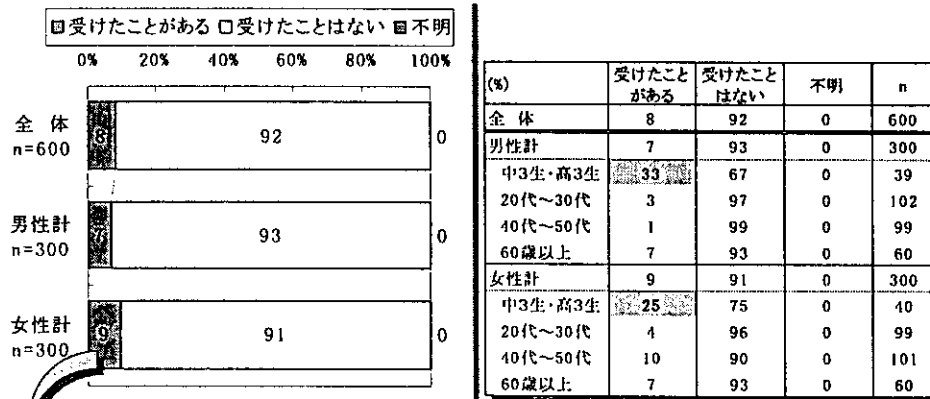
受けたことがある 受けたことはない 不明

0% 20% 40% 60% 80% 100%

全体 n=600 8 92 0

男性計 n=300 7 93 0

女性計 n=300 9 91 0

| (%) | 受けたことがある | 受けたことはない | 不明 | n |
|---|---|---|---|---|
| 全体 | 8 | 92 | 0 | 600 |
| 男性計 | 7 | 93 | 0 | 300 |
| 中3生・高3生 | 33 | 67 | 0 | 39 |
| 20代～30代 | 3 | 97 | 0 | 102 |
| 40代～50代 | 1 | 99 | 0 | 99 |
| 60歳以上 | 7 | 93 | 0 | 60 |
| 女性計 | 9 | 91 | 0 | 300 |
| 中3生・高3生 | 25 | 75 | 0 | 40 |
| 20代～30代 | 4 | 96 | 0 | 99 |
| 40代～50代 | 10 | 90 | 0 | 101 |
| 60歳以上 | 7 | 93 | 0 | 60 |